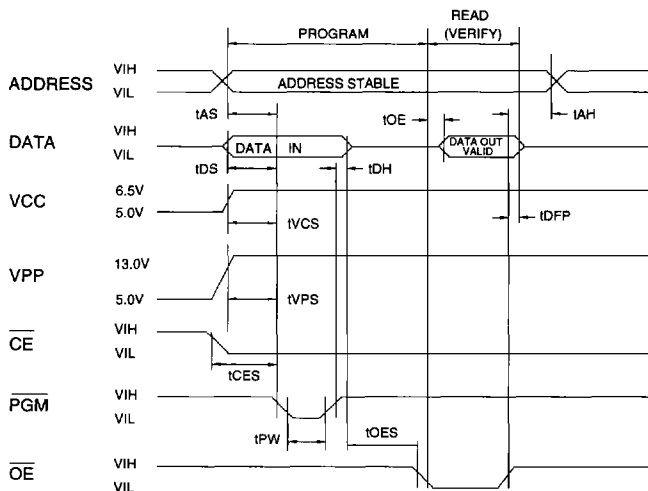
PROGRAM

READ (VERIFY)

ADDRESS VIH VIL ADDRESS STABLE

tAS

tOE

tAH

DATA VIH VIL DATA IN

DATA OUT VALID

tDS

tDH

VCC 6.5V 5.0V

tVCS

tDFP

VPP 13.0V 5.0V

tVPS

$\overline{CE}$ VIH VIL

tCES

$\overline{PGM}$ VIH VIL

tPW

tOES

$\overline{OE}$ VIH VIL